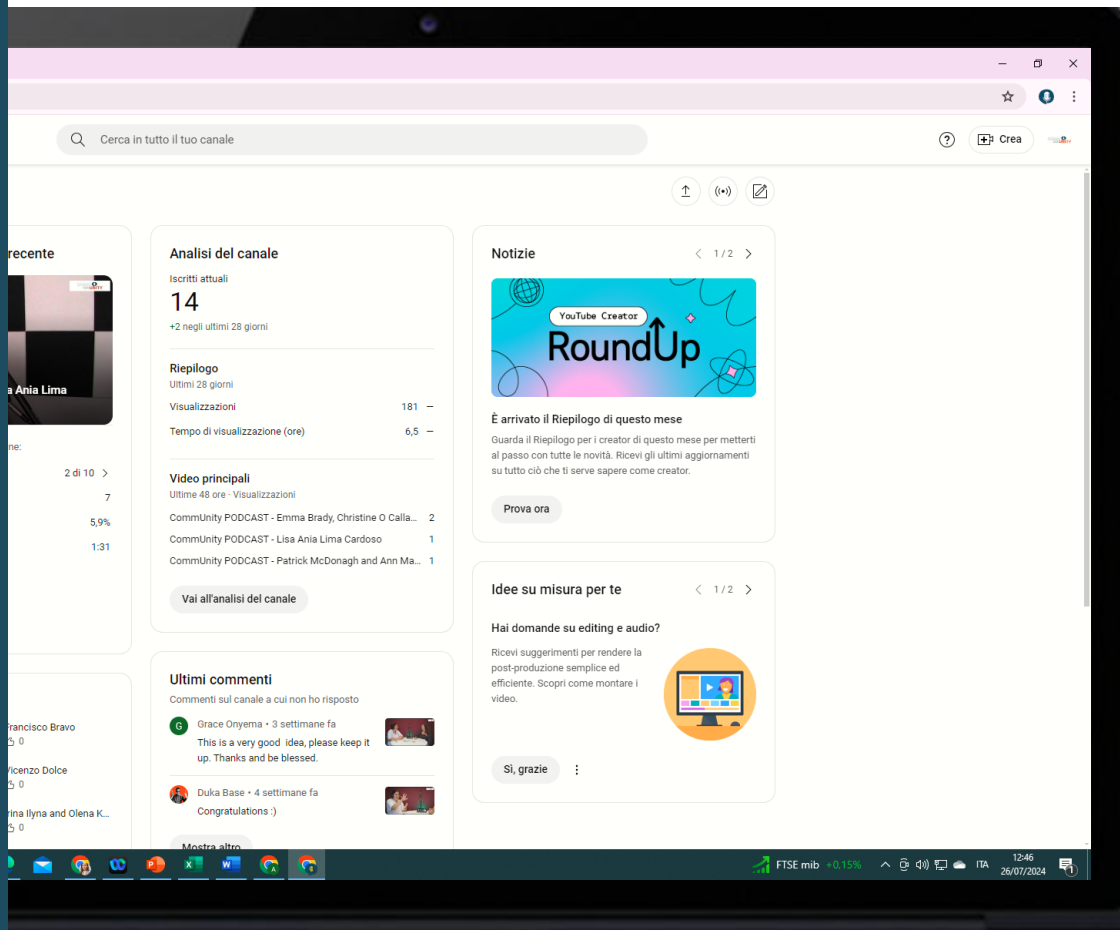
Cerca in tutto il tuo canale

Crea

recente

a Ania Lima

ne:

2 di 10

7

5,9%

1:31

Francisco Bravo
0

Vicenzo Dolce
0

rina Ilyna and Olena K...
0

Analisi del canale

Iscritti attuali

14

+2 negli ultimi 28 giorni

Riepilogo

Ultimi 28 giorni

| | |
|---|---|
| Visualizzazioni | 181 – |
| Tempo di visualizzazione (ore) | 6,5 – |

Video principali

Ultime 48 ore · Visualizzazioni

| | |
|---|---|
| CommUnity PODCAST - Emma Brady, Christine O Calla... | 2 |
| CommUnity PODCAST - Lisa Ania Lima Cardoso | 1 |
| CommUnity PODCAST - Patrick McDonagh and Ann Ma... | 1 |

Vai all'analisi del canale

Ultimi commenti

Commenti sul canale a cui non ho risposto

Grace Onyema • 3 settimane fa
This is a very good idea, please keep it up. Thanks and be blessed.

Duka Base • 4 settimane fa
Congratulations :)

Mostra altro

Notizie

1 / 2

YouTube Creator

RoundUp

È arrivato il Riepilogo di questo mese

Guarda il Riepilogo per i creator di questo mese per metterti al passo con tutte le novità. Ricevi gli ultimi aggiornamenti su tutto ciò che ti serve sapere come creator.

Prova ora

Idee su misura per te

1 / 2

Hai domande su editing e audio?

Ricevi suggerimenti per rendere la post-produzione semplice ed efficiente. Scopri come montare i video.

Sì, grazie

FTSE mib +0,15%

ITA

12:46
26/07/2024